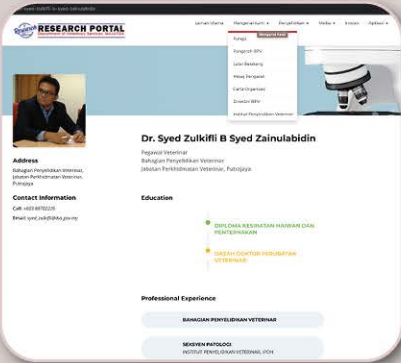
Dr. Syed Zulkifli b Syed Zainulabidin

RESEARCH PORTAL

Laman Utama Mengenai Kami Penyelidikan Media Kontak Aplikasi

Mengenai Kami

Fungsi

Pengarah DPV

Latar Belakang

Misi & Visi

Carta Organisasi

Direktori DPV

Institut Penyelidikan Veterinar

Dr. Syed Zulkifli B Syed Zainulabidin

Pegawai Veterinar
Bahagian Penyelidikan Veterinar
Jabatan Perkhidmatan Veterinar, Putrajaya

Address

Bahagian Penyelidikan Veterinar, Jabatan Perkhidmatan Veterinar, Putrajaya

Contact Information

Call: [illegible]

Email: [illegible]

Education

DIPLOMA KESIHATAN HAIWAN DAN PENTERNAKAN

IJAZAH DOKTOR PERUBATAN VETERINAR

Professional Experience

BAHAGIAN PENYELIDIKAN VETERINAR

SEKSYEN PATOLOGI
INSTITUT PENYELIDIKAN VETERINAR, IPOH